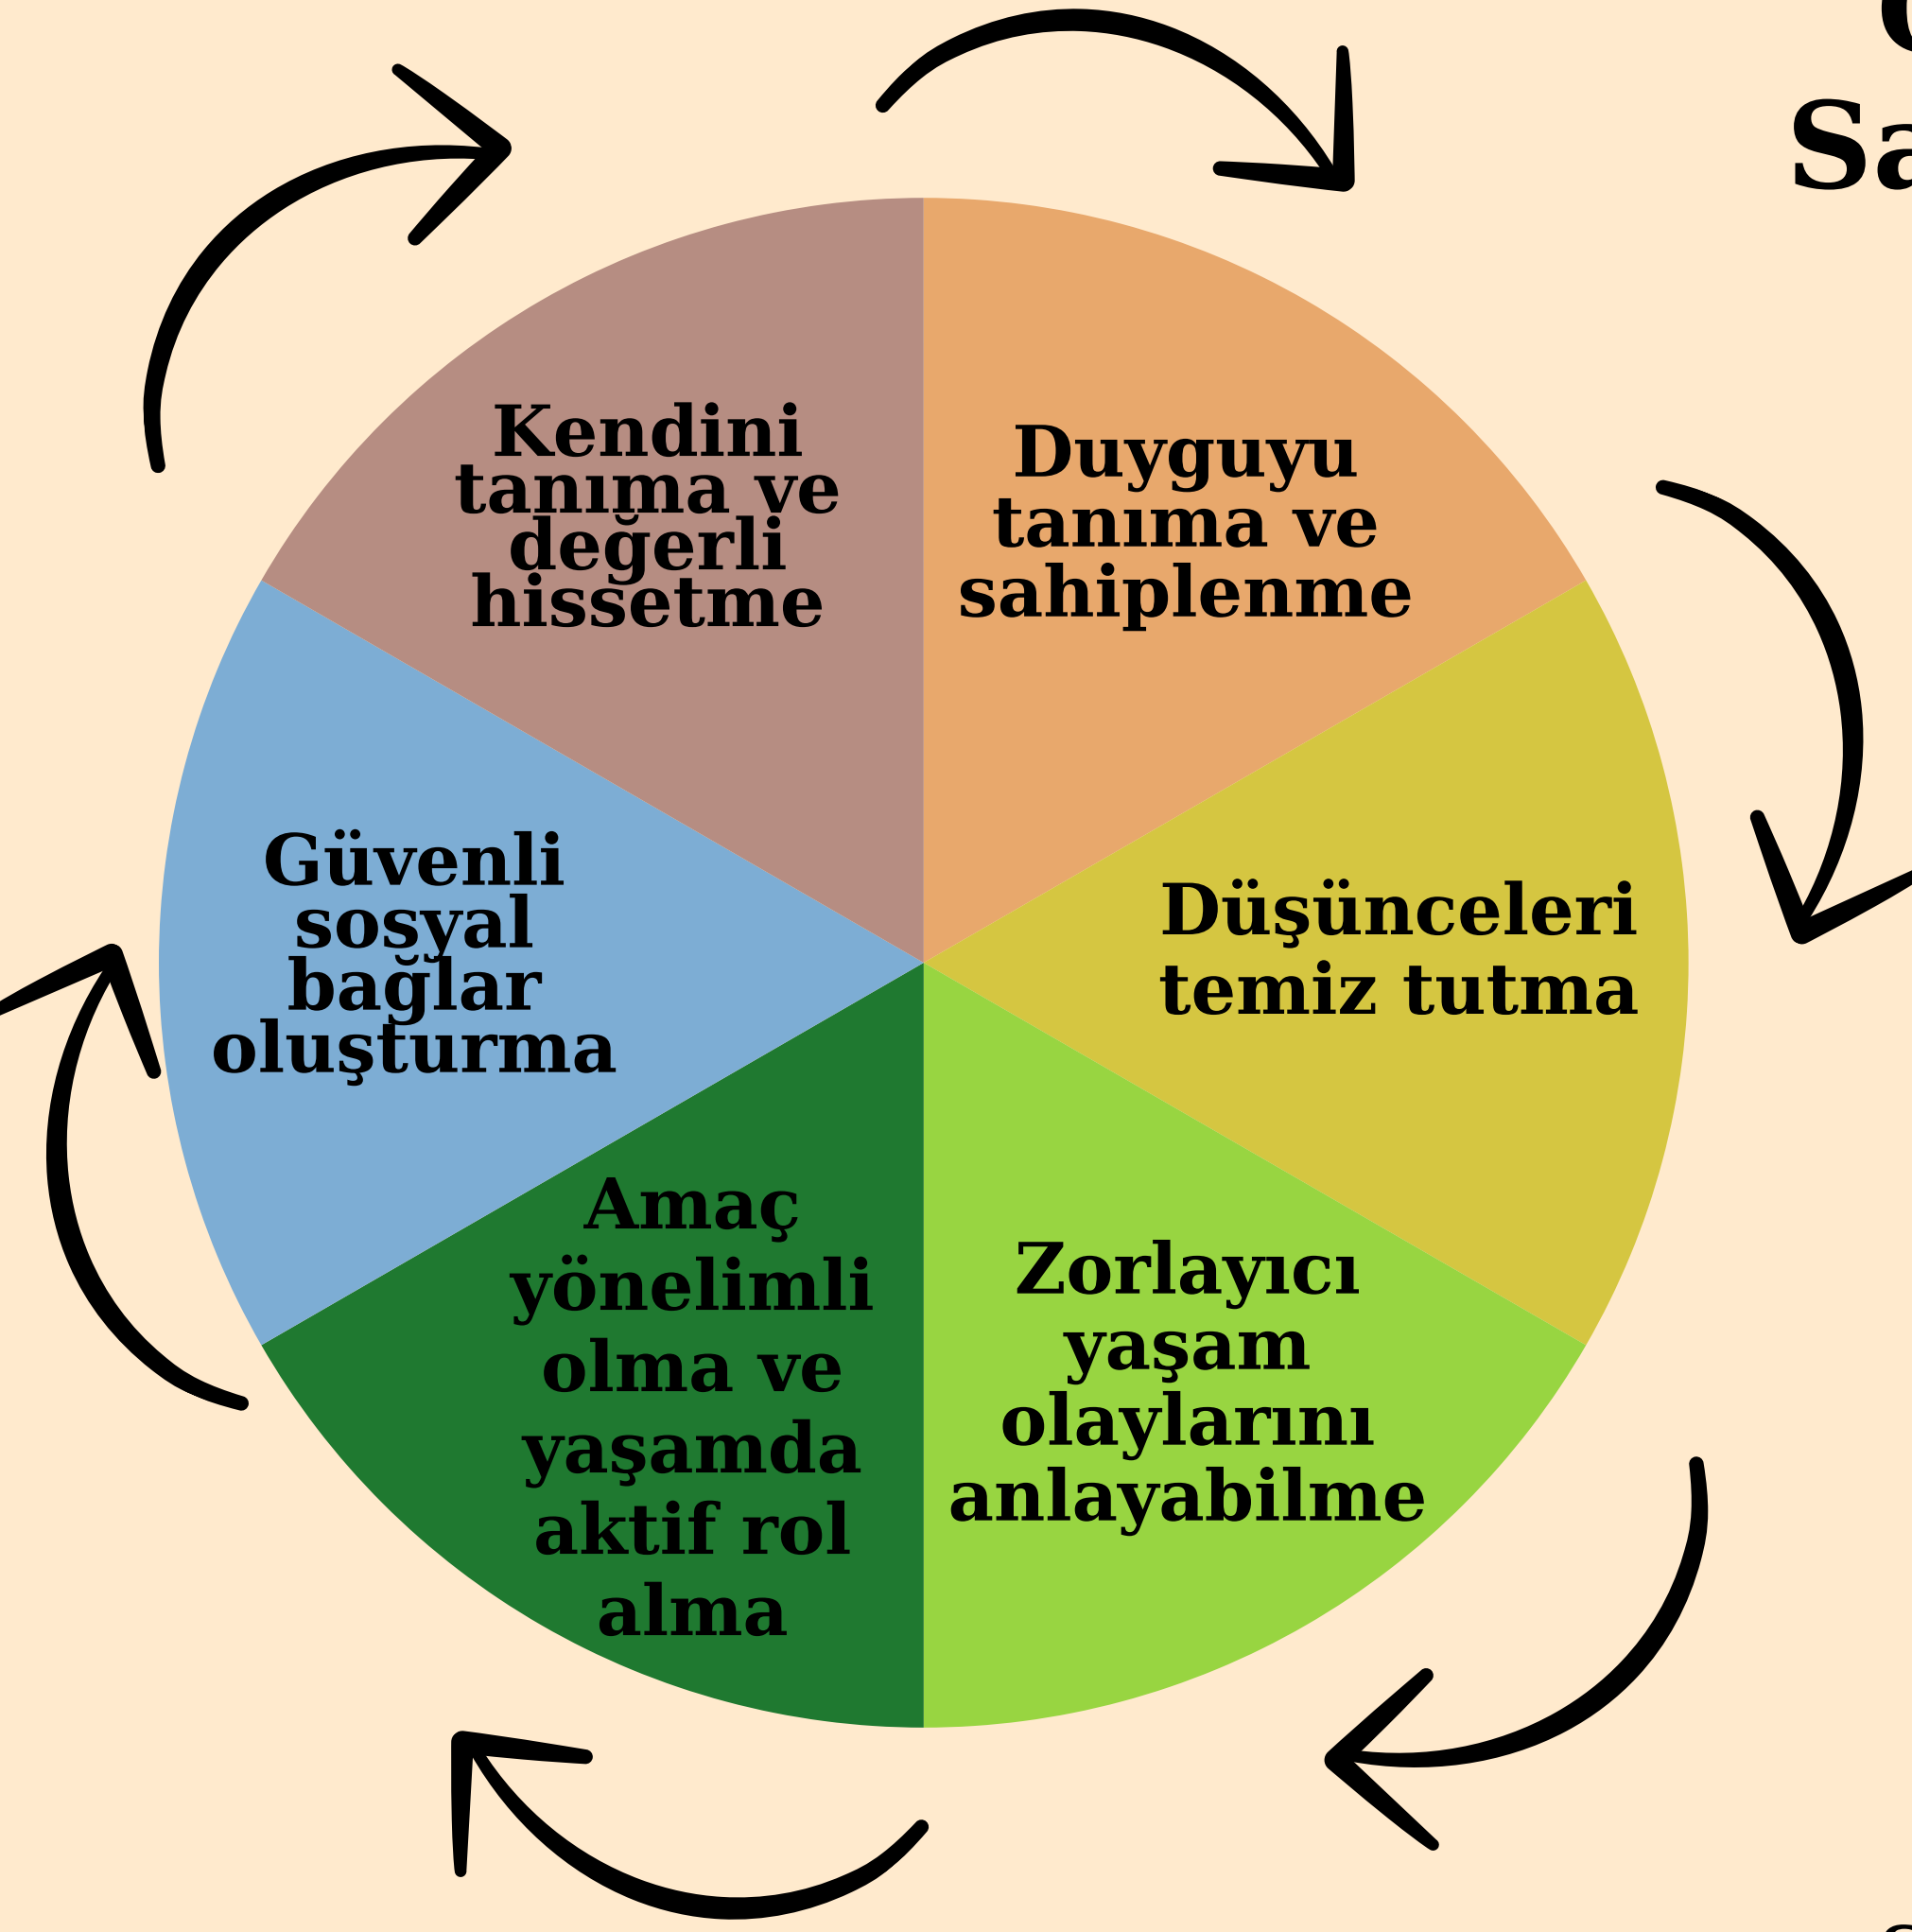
Sa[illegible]

Kendini tanıma ve değerli hissetme

Duyguyu tanıma ve sahiplenme

Güvenli sosyal bağlar oluşturma

Düşünceleri temiz tutma

Amaç yönelimli olma ve yaşamda aktif rol alma

Zorlayıcı yaşam olaylarını anlayabilme